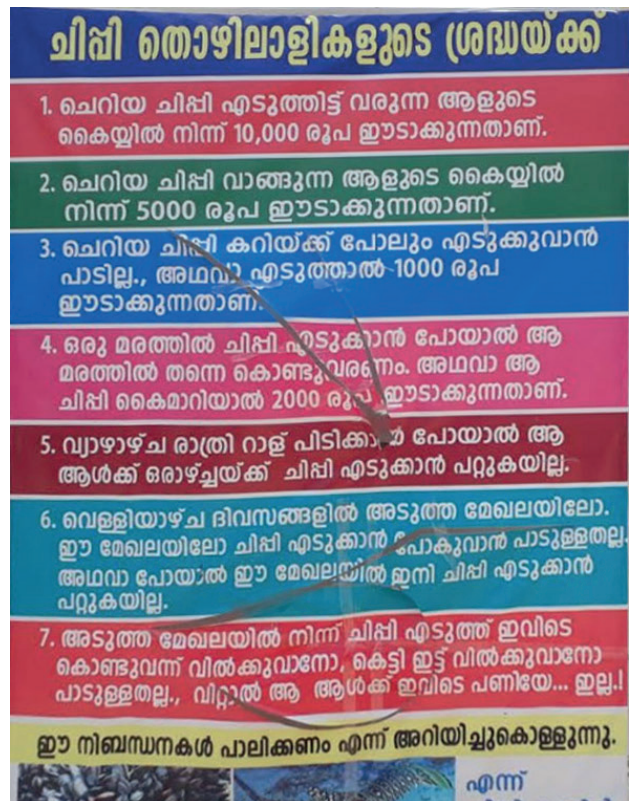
ചിപ്പി തൊഴിലാളികളുടെ ശ്രദ്ധയ്ക്ക്

1. ചെറിയ ചിപ്പി എടുത്തിട്ട് വരുന്ന ആളുടെ കൈയ്യിൽ നിന്ന് 10,000 രൂപ ഈടാക്കുന്നതാണ്.

2. ചെറിയ ചിപ്പി വാങ്ങുന്ന ആളുടെ കൈയ്യിൽ നിന്ന് 5000 രൂപ ഈടാക്കുന്നതാണ്.

3. ചെറിയ ചിപ്പി കറിയ്ക്ക് പോലും എടുക്കുവാൻ പാടില്ല., അഥവാ എടുത്താൽ 1000 രൂപ ഈടാക്കുന്നതാണ്.

4. ഒരു മരത്തിൽ ചിപ്പി എടുക്കാൻ പോയാൽ ആ മരത്തിൽ തന്നെ കൊണ്ടുവരണം. അഥവാ ആ ചിപ്പി കൈമാറിയാൽ 2000 രൂപ ഈടാക്കുന്നതാണ്.

5. വ്യാഴാഴ്ച രാത്രി റാള് പിടിക്കാൻ പോയാൽ ആ ആൾക്ക് ഒരാഴ്ചയ്ക്ക് ചിപ്പി എടുക്കാൻ പറ്റുകയില്ല.

6. വെള്ളിയാഴ്ച ദിവസങ്ങളിൽ അടുത്ത മേഖലയിലോ. ഈ മേഖലയിലോ ചിപ്പി എടുക്കാൻ പോകുവാൻ പാടുള്ളതല്ല. അഥവാ പോയാൽ ഈ മേഖലയിൽ ഇനി ചിപ്പി എടുക്കാൻ പറ്റുകയില്ല.

7. അടുത്ത മേഖലയിൽ നിന്ന് ചിപ്പി എടുത്ത് ഇവിടെ കൊണ്ടുവന്ന് വിൽക്കുവാനോ, കെട്ടി ഇട്ട് വിൽക്കുവാനോ പാടുള്ളതല്ല., വിറ്റാൽ ആ ആൾക്ക് ഇവിടെ പണിയേ... ഇല്ല.!

ഈ നിബന്ധനകൾ പാലിക്കണം എന്ന് അറിയിച്ചുകൊള്ളുന്നു.

എന്ന്